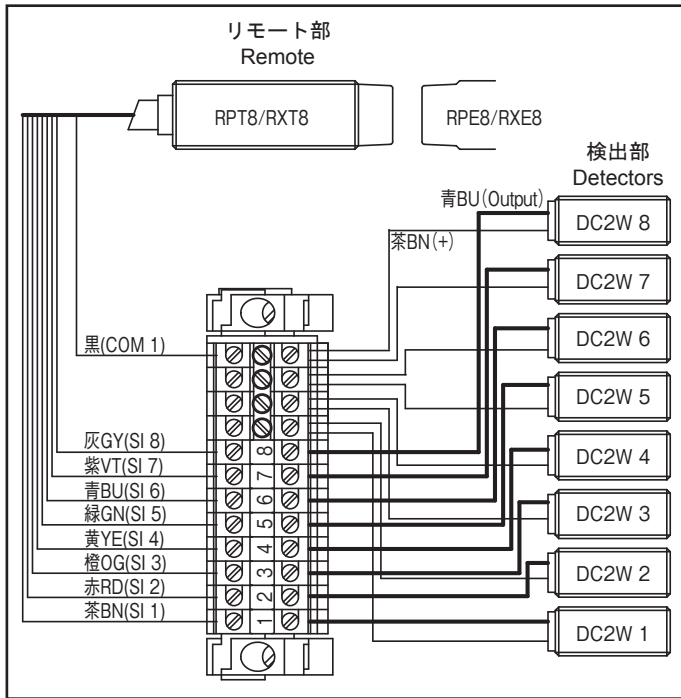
リモート部
Remote

RPT8/RXT8

RPE8/RXE8

検出部
Detectors

青BU(Output)
茶BN(+)

DC2W 8
DC2W 7
DC2W 6
DC2W 5
DC2W 4
DC2W 3
DC2W 2
DC2W 1

黒(COM 1)
灰GY(SI 8)
紫VT(SI 7)
青BU(SI 6)
緑GN(SI 5)
黄YE(SI 4)
橙OG(SI 3)
赤RD(SI 2)
茶BN(SI 1)

8
7
6
5
4
3
2
1